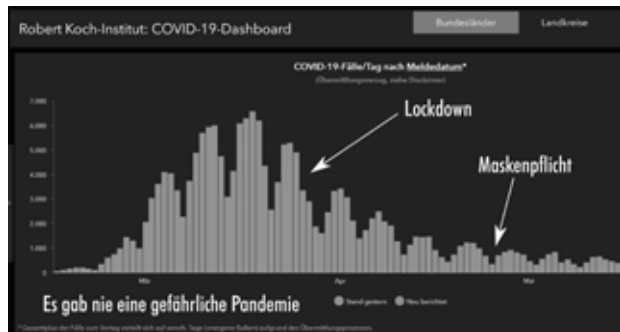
Robert Koch-Institut: COVID-19-Dashboard

Bundesländer

Landkreise

COVID-19-Fälle/Tag nach Meldedatum*

(Übermittlungsverzug, siehe Disclaimer)

7.000

6.000

5.000

4.000

3.000

2.000

1.000

0

Lockdown

Maskenpflicht

Mär

Apr

Mai

Es gab nie eine gefährliche Pandemie

Stand gestern

Neu berichtet

* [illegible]